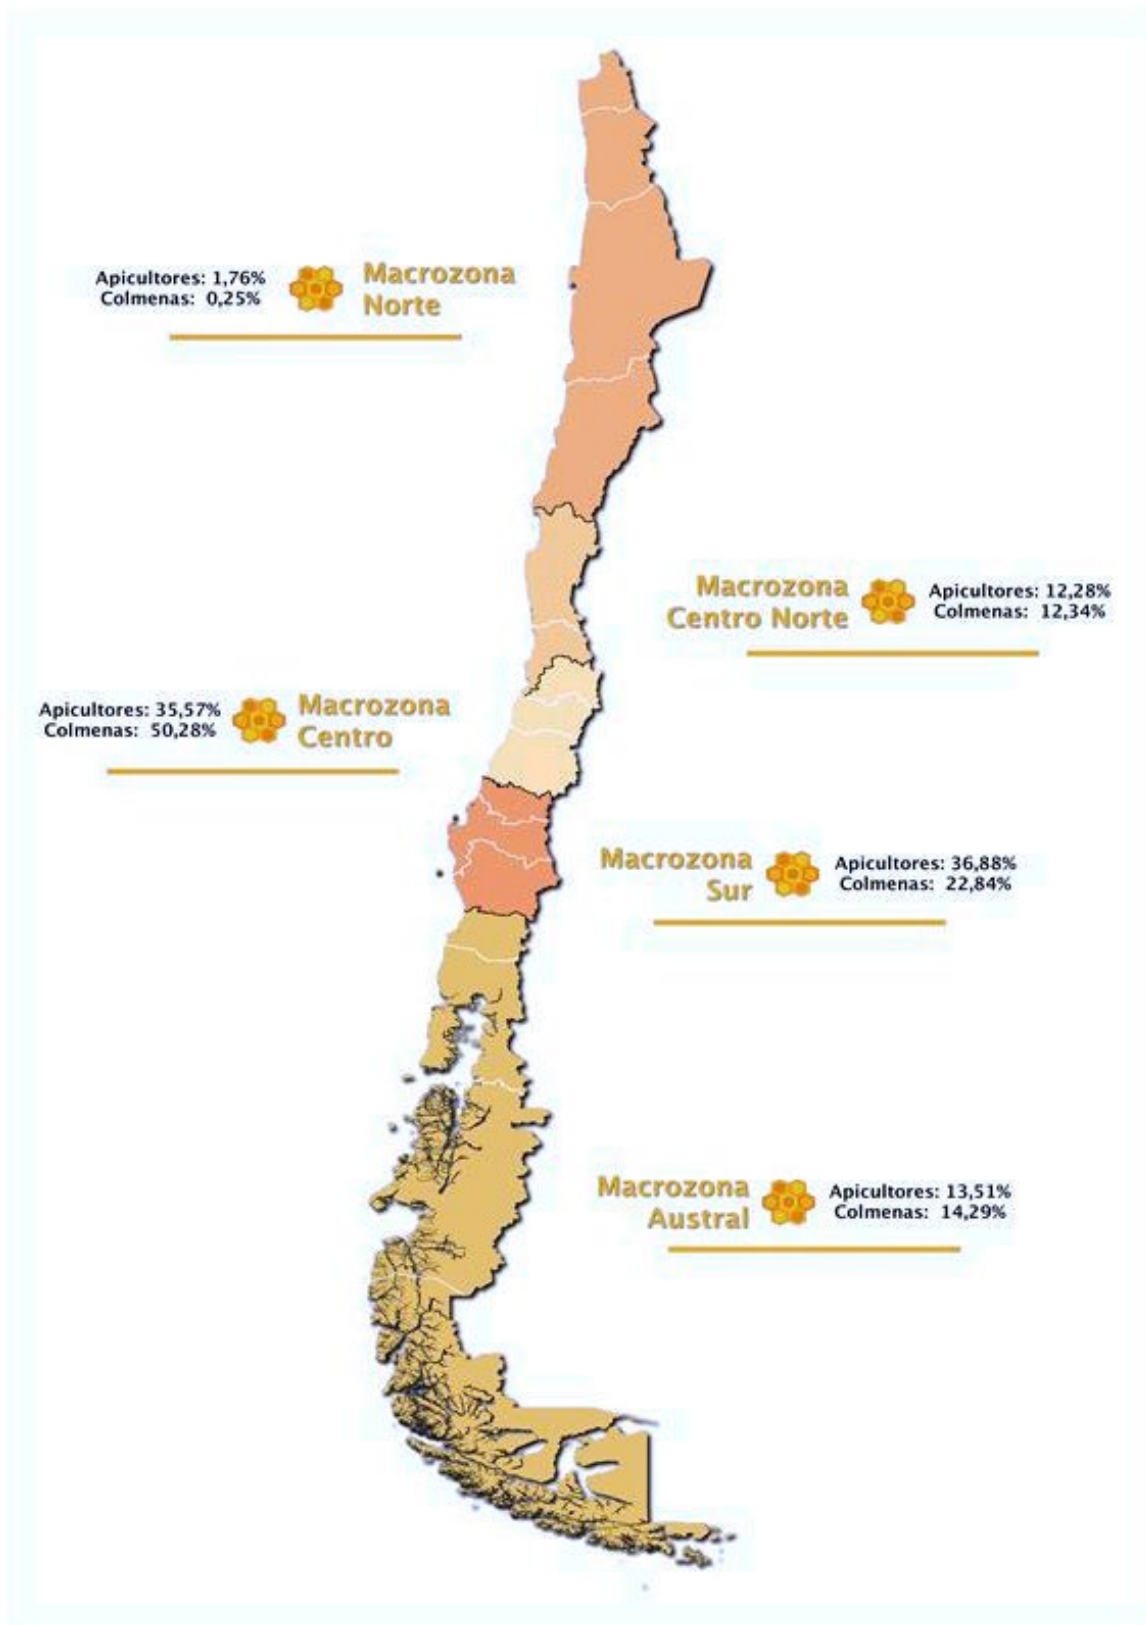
Apicultores: 1,76%
Colmenas: 0,25%

Macrozona Norte

Macrozona Centro Norte

Apicultores: 12,28%
Colmenas: 12,34%

Apicultores: 35,57%
Colmenas: 50,28%

Macrozona Centro

Macrozona Sur

Apicultores: 36,88%
Colmenas: 22,84%

Macrozona Austral

Apicultores: 13,51%
Colmenas: 14,29%